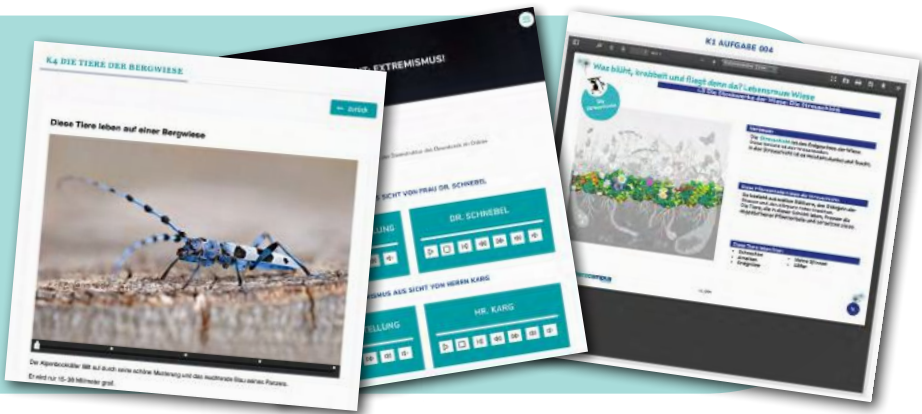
K4 DIE TIERE DER BERGWIESE

← zurück

Diese Tiere leben auf einer Bergwiese

Der Alpenbockkäfer fällt auf durch seine schöne Musterung und das leuchtende Blau seines Panzers.

Er wird nur 15–38 Millimeter groß.

EXTREMISMUS!

SICHT VON FRAU DR. SCHNEBEL

ELLUNG

DR. SCHNEBEL

MUS AUS SICHT VON HERRN KARG

TELLUNG

HR. KARG

K1 AUFGABE 004

Was blüht, krabbelt und fliegt denn da? Lebensraum Wiese

Die Stockwerke der Wiese: Die Streuschicht

Die Streuschicht

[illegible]